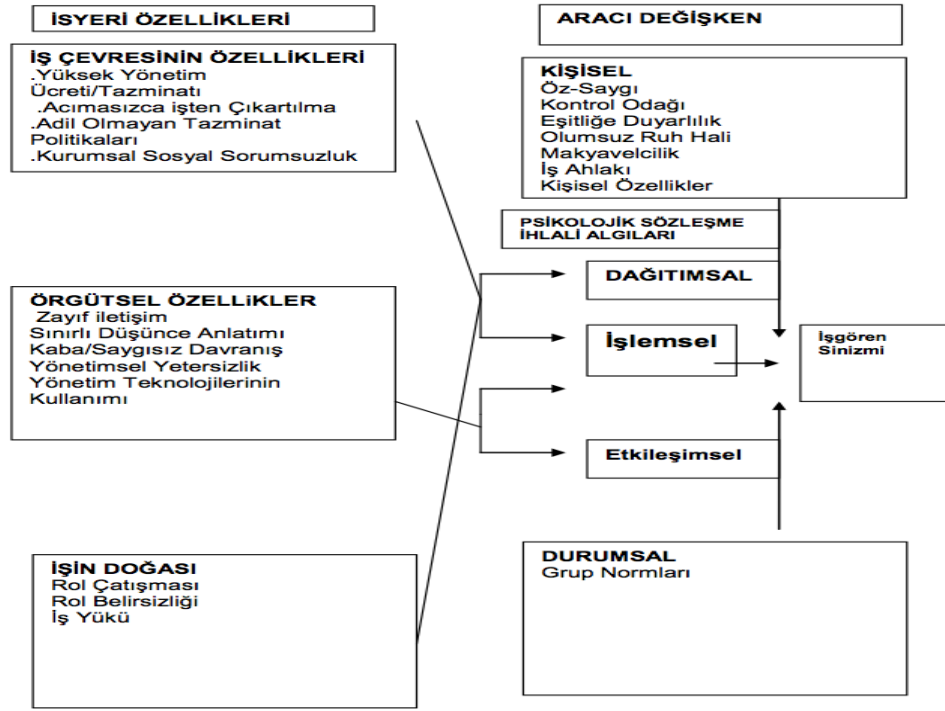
İSYERİ ÖZELLİKLERİ

ARACI DEĞİŞKEN

İŞ ÇEVRESİNİN ÖZELLİKLERİ
.Yüksek Yönetim Ücreti/Tazminatı
.Acımasızca işten Çıkartılma
.Adil Olmayan Tazminat Politikaları
.Kurumsal Sosyal Sorumsuzluk

KİŞİSEL
Öz-Saygı
Kontrol Odağı
Eşitliğe Duyarlılık
Olumsuz Ruh Hali
Makyavelcilik
İş Ahlakı
Kişisel Özellikler

PSİKOLOJİK SÖZLEŞME İHLALİ ALGILARI

DAĞITIMSAL

ÖRGÜTSEL ÖZELLİKLER
Zayıf iletişim
Sınırlı Düşünce Anlatımı
Kaba/Saygısız Davranış
Yönetimsel Yetersizlik
Yönetim Teknolojilerinin Kullanımı

İşlemsel

İşgören Sinizmi

Etkileşimsel

İŞİN DOĞASI
Rol Çatışması
Rol Belirsizliği
İş Yükü

DURUMSAL
Grup Normları